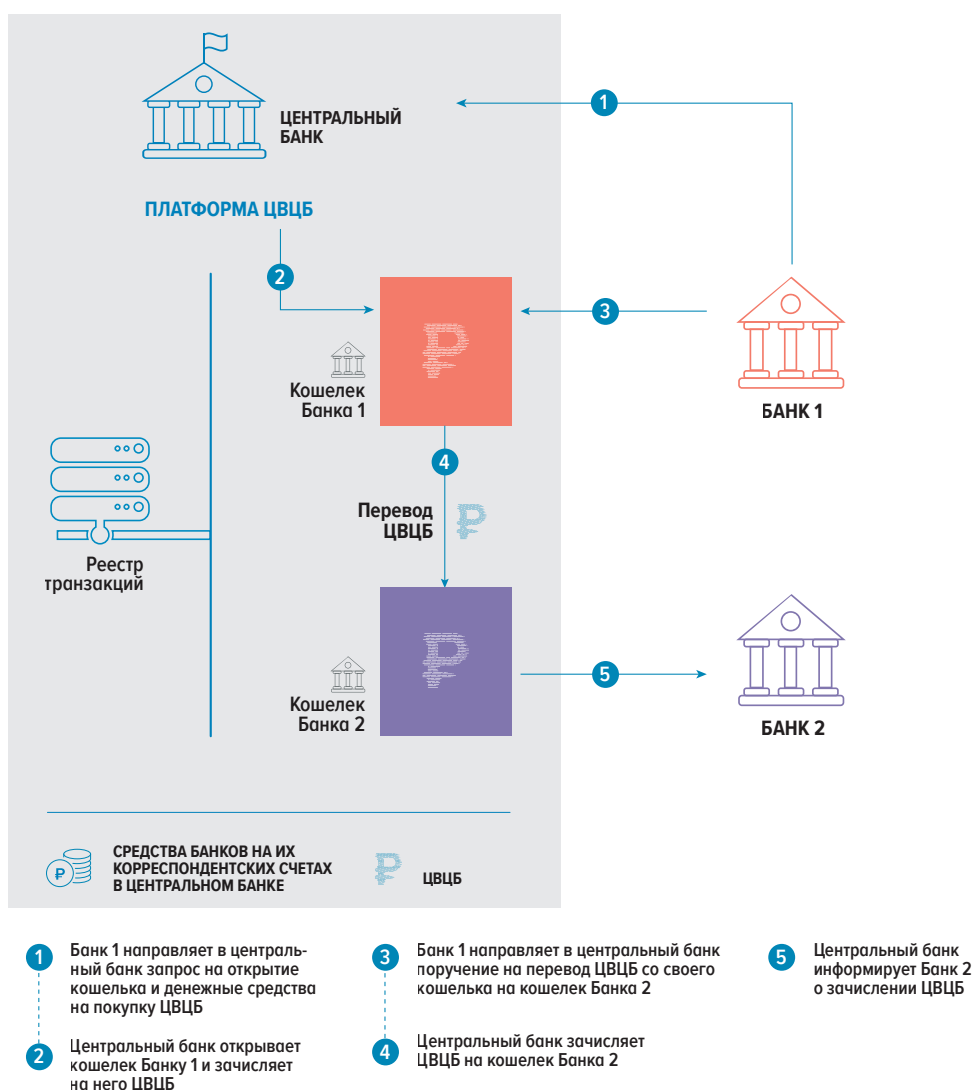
ЦЕНТРАЛЬНЫЙ БАНК

ПЛАТФОРМА ЦВЦБ

1

2

3

Кошелек Банка 1

БАНК 1

4

Перевод ЦВЦБ

Реестр транзакций

Кошелек Банка 2

5

БАНК 2

СРЕДСТВА БАНКОВ НА ИХ КОРРЕСПОНДЕНТСКИХ СЧЕТАХ В ЦЕНТРАЛЬНОМ БАНКЕ

ЦВЦБ

1 Банк 1 направляет в центральный банк запрос на открытие кошелька и денежные средства на покупку ЦВЦБ

2 Центральный банк открывает кошелек Банку 1 и зачисляет на него ЦВЦБ

3 Банк 1 направляет в центральный банк поручение на перевод ЦВЦБ со своего кошелька на кошелек Банка 2

4 Центральный банк зачисляет ЦВЦБ на кошелек Банка 2

5 Центральный банк информирует Банк 2 о зачислении ЦВЦБ